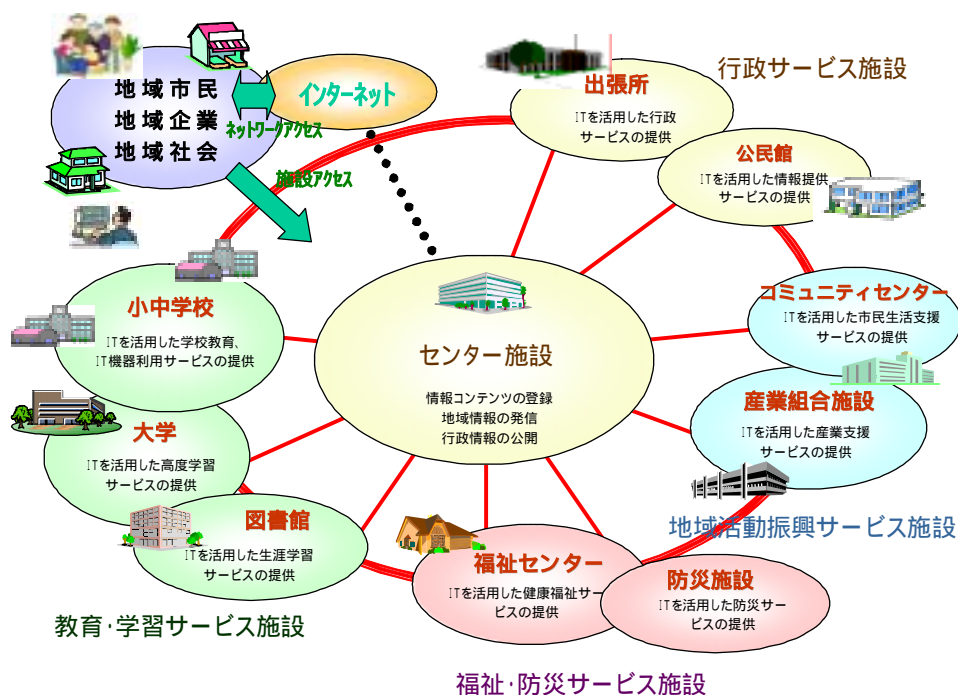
地域市民
地域企業
地域社会

インターネット

ネットワークアクセス

施設アクセス

行政サービス施設

出張所
ITを活用した行政サービスの提供

公民館
ITを活用した情報提供サービスの提供

コミュニティセンター
ITを活用した市民生活支援サービスの提供

産業組合施設
ITを活用した産業支援サービスの提供

地域活動振興サービス施設

センター施設
情報コンテンツの登録
地域情報の発信
行政情報の公開

小中学校
ITを活用した学校教育、IT機器利用サービスの提供

大学
ITを活用した高度学習サービスの提供

図書館
ITを活用した生涯学習サービスの提供

教育·学習サービス施設

福祉センター
ITを活用した健康福祉サービスの提供

防災施設
ITを活用した防災サービスの提供

福祉·防災サービス施設